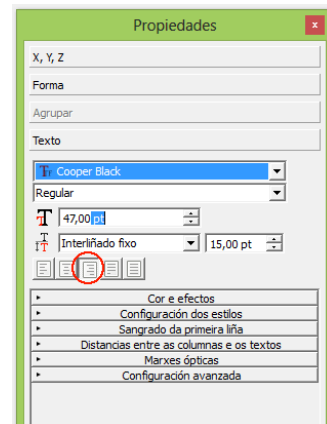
Propiedades

X, Y, Z

Forma

Agrupar

Texto

Cooper Black

Regular

47,00 pt

Interliñado fixo

15,00 pt

Cor e efectos

Configuración dos estilos

Sangrado da primeira liña

Distancias entre as columnas e os textos

Marxes ópticas

Configuración avanzada